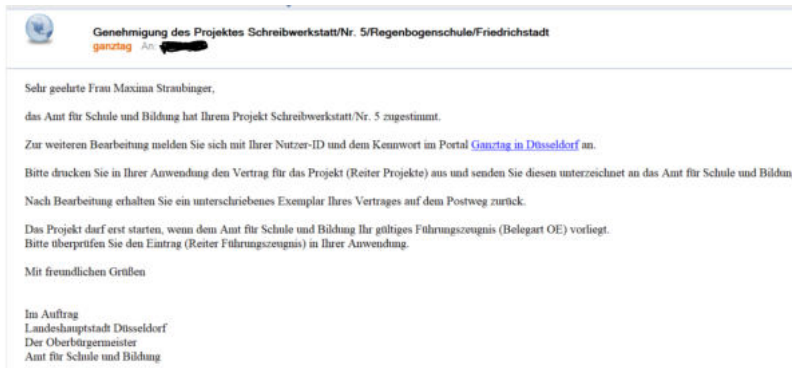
Genehmigung des Projektes Schreibwerkstatt/Nr. 5/Regenbogenschule/Friedrichstadt
ganztag An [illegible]

Sehr geehrte Frau Maxima Straubinger,

das Amt für Schule und Bildung hat Ihrem Projekt Schreibwerkstatt/Nr. 5 zugestimmt.

Zur weiteren Bearbeitung melden Sie sich mit Ihrer Nutzer-ID und dem Kennwort im Portal Ganztag in Düsseldorf an.

Bitte drucken Sie in Ihrer Anwendung den Vertrag für das Projekt (Reiter Projekte) aus und senden Sie diesen unterzeichnet an das Amt für Schule und Bildun

Nach Bearbeitung erhalten Sie ein unterschriebenes Exemplar Ihres Vertrages auf dem Postweg zurück.

Das Projekt darf erst starten, wenn dem Amt für Schule und Bildung Ihr gültiges Führungszeugnis (Belegart OE) vorliegt.
Bitte überprüfen Sie den Eintrag (Reiter Führungszeugnis) in Ihrer Anwendung.

Mit freundlichen Grüßen

Im Auftrag
Landeshauptstadt Düsseldorf
Der Oberbürgermeister
Amt für Schule und Bildung